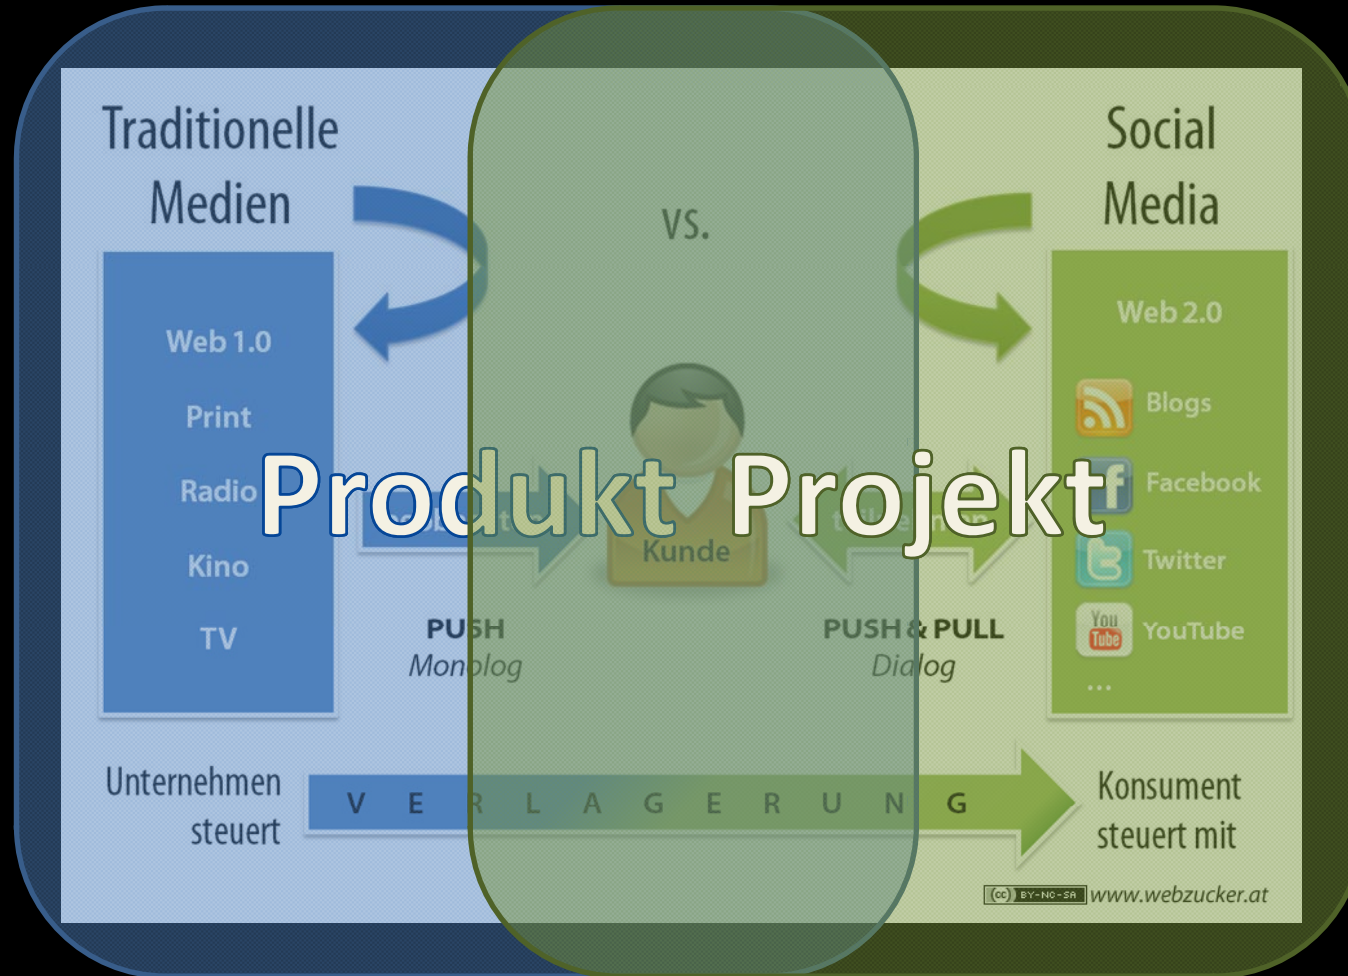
Traditionelle Medien

vs.

Social Media

Web 1.0

Print

Radio

Kino

TV

Web 2.0

Blogs

Facebook

Twitter

YouTube

...

Produkt Projekt

Kunde

PUSH
Monolog

PUSH & PULL
Dialog

Unternehmen steuert

V E R L A G E R U N G

Konsument steuert mit

(cc) BY-NC-SA www.webzucker.at